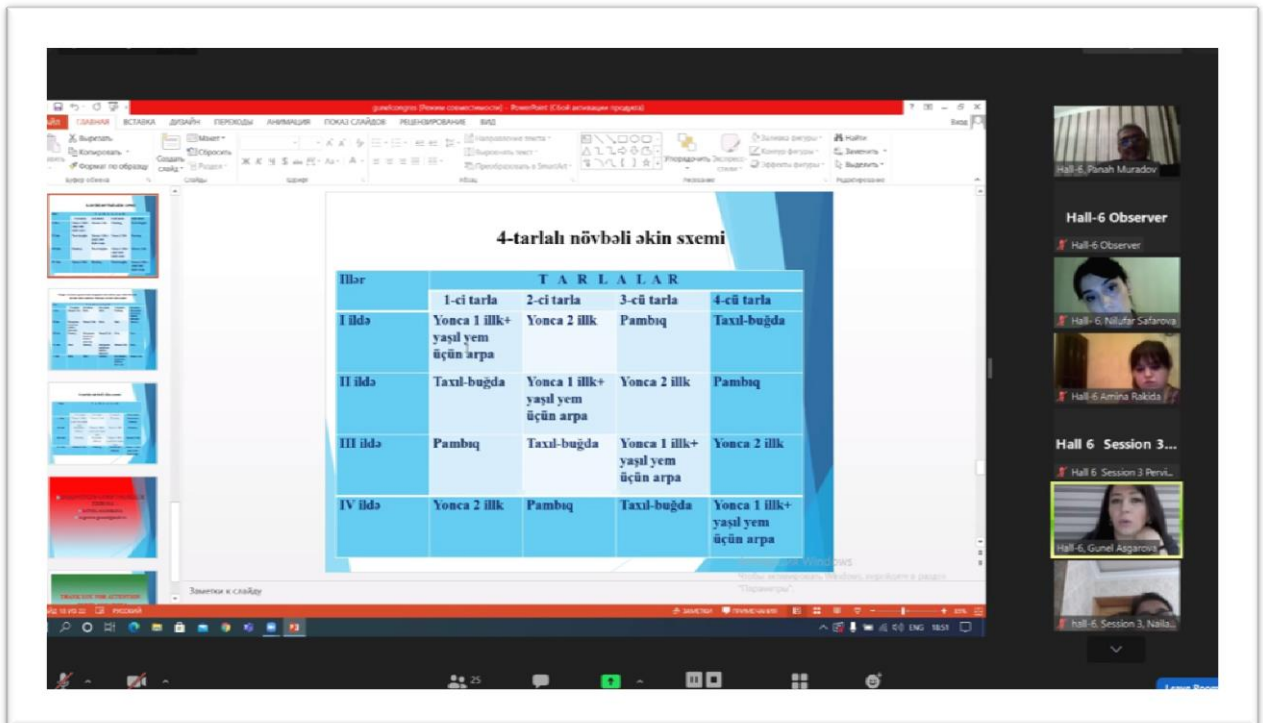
4-tarlalı növbəli əkin sxemi

| İllər | T A R L A L A R | | | |
|---|---|---|---|---|
| | 1-ci tarla | 2-ci tarla | 3-cü tarla | 4-cü tarla |
| I ildə | Yonca 1 illk+ yaşıl yem üçün arpa | Yonca 2 illk | Pambıq | Taxıl-buğda |
| II ildə | Taxıl-buğda | Yonca 1 illk+ yaşıl yem üçün arpa | Yonca 2 illk | Pambıq |
| III ildə | Pambıq | Taxıl-buğda | Yonca 1 illk+ yaşıl yem üçün arpa | Yonca 2 illk |
| IV ildə | Yonca 2 illk | Pambıq | Taxıl-buğda | Yonca 1 illk+ yaşıl yem üçün arpa |

ГЛАВНАЯ ВСТАВКА ДИЗАЙН ПЕРЕХОДЫ АНИМАЦИЯ ПОКАЗ СЛАЙДОВ РЕЦЕНЗИРОВАНИЕ ВИД
Вырезать Копировать Формат по образцу Создать слайд Макет Сбросить Раздел Упорядочить Найти Заменить Выделить
Заметки к слайду
Hall-6, Panah Muradov
Hall-6 Observer
Hall-6 Observer
Hall- 6, Nilufar Safarova
Hall-6 Amina Rakida
Hall 6 Session 3...
Hall 6 Session 3 Pervi...
Hall-6, Gunel Asgarova
hall-6, Session 3, Naila...
25
ENG 18:51
Leave Room